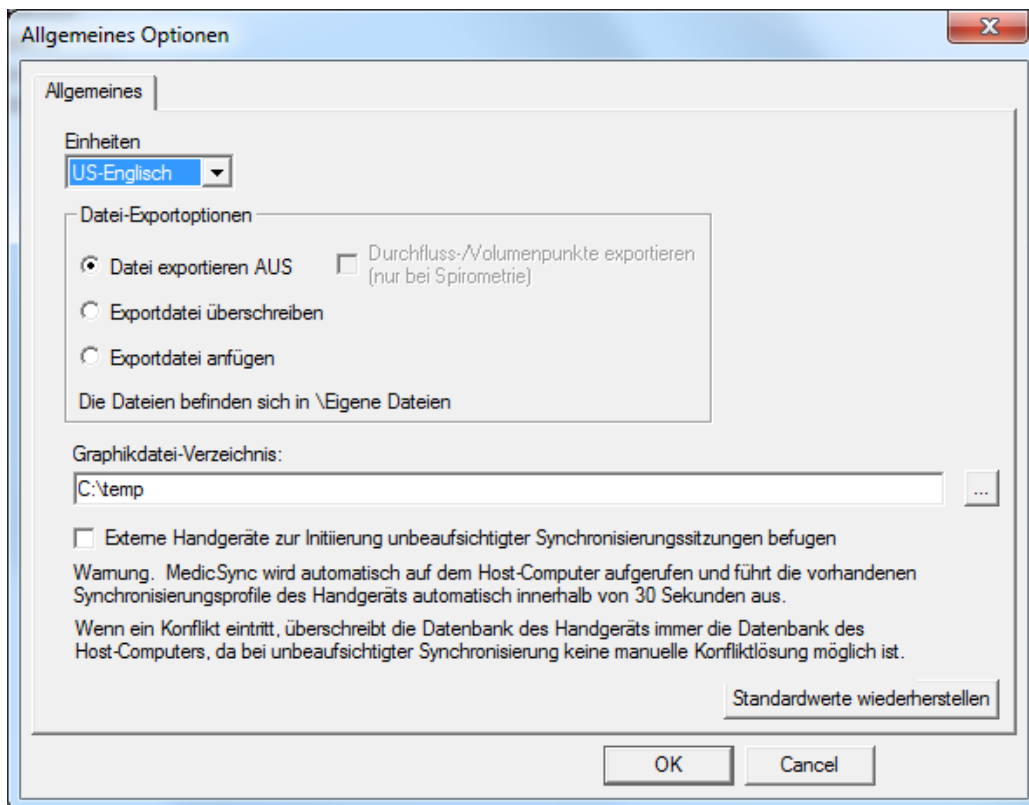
Allgemeines Optionen

Allgemeines

Einheiten
US-Englisch

Datei-Exportoptionen

Datei exportieren AUS

Durchfluss-/Volumenpunkte exportieren (nur bei Spirometrie)

Exportdatei überschreiben

Exportdatei anfügen

Die Dateien befinden sich in \Eigene Dateien

Graphikdatei-Verzeichnis:
C:\temp
...

Externe Handgeräte zur Initiierung unbeaufsichtigter Synchronisierungssitzungen befugen

Warnung. MedicSync wird automatisch auf dem Host-Computer aufgerufen und führt die vorhandenen Synchronisierungsprofile des Handgeräts automatisch innerhalb von 30 Sekunden aus.

Wenn ein Konflikt eintritt, überschreibt die Datenbank des Handgeräts immer die Datenbank des Host-Computers, da bei unbeaufsichtigter Synchronisierung keine manuelle Konfliktlösung möglich ist.

Standardwerte wiederherstellen

OK

Cancel